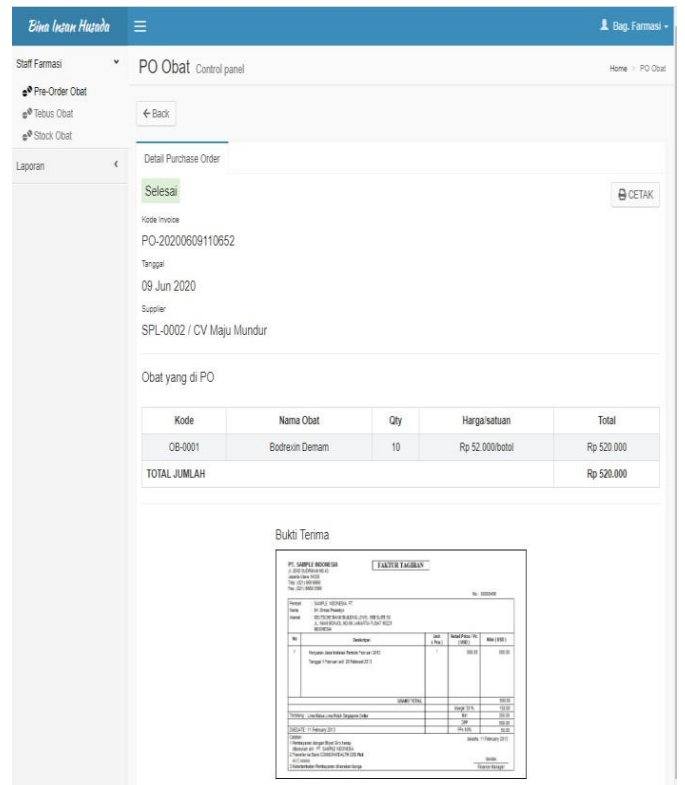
Bina Insan Husada

Bag. Farmasi

Staff Farmasi

Pre-Order Obat

Tebus Obat

Stock Obat

Laporan

PO Obat Control panel

Home > PO Obat

← Back

Detail Purchase Order

Selesai

CETAK

Kode Invoice

PO-20200609110652

Tanggal

09 Jun 2020

Supplier

SPL-0002 / CV Maju Mundur

Obat yang di PO

| Kode | Nama Obat | Qty | Harga/satuan | Total |
|---|---|---|---|---|
| OB-0001 | Bodrexin Demam | 10 | Rp 52.000/botol | Rp 520.000 |
| TOTAL JUMLAH | | | | Rp 520.000 |

Bukti Terima

PT. SAMPLE INDONESIA

FAKTUR TAGIHAN

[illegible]